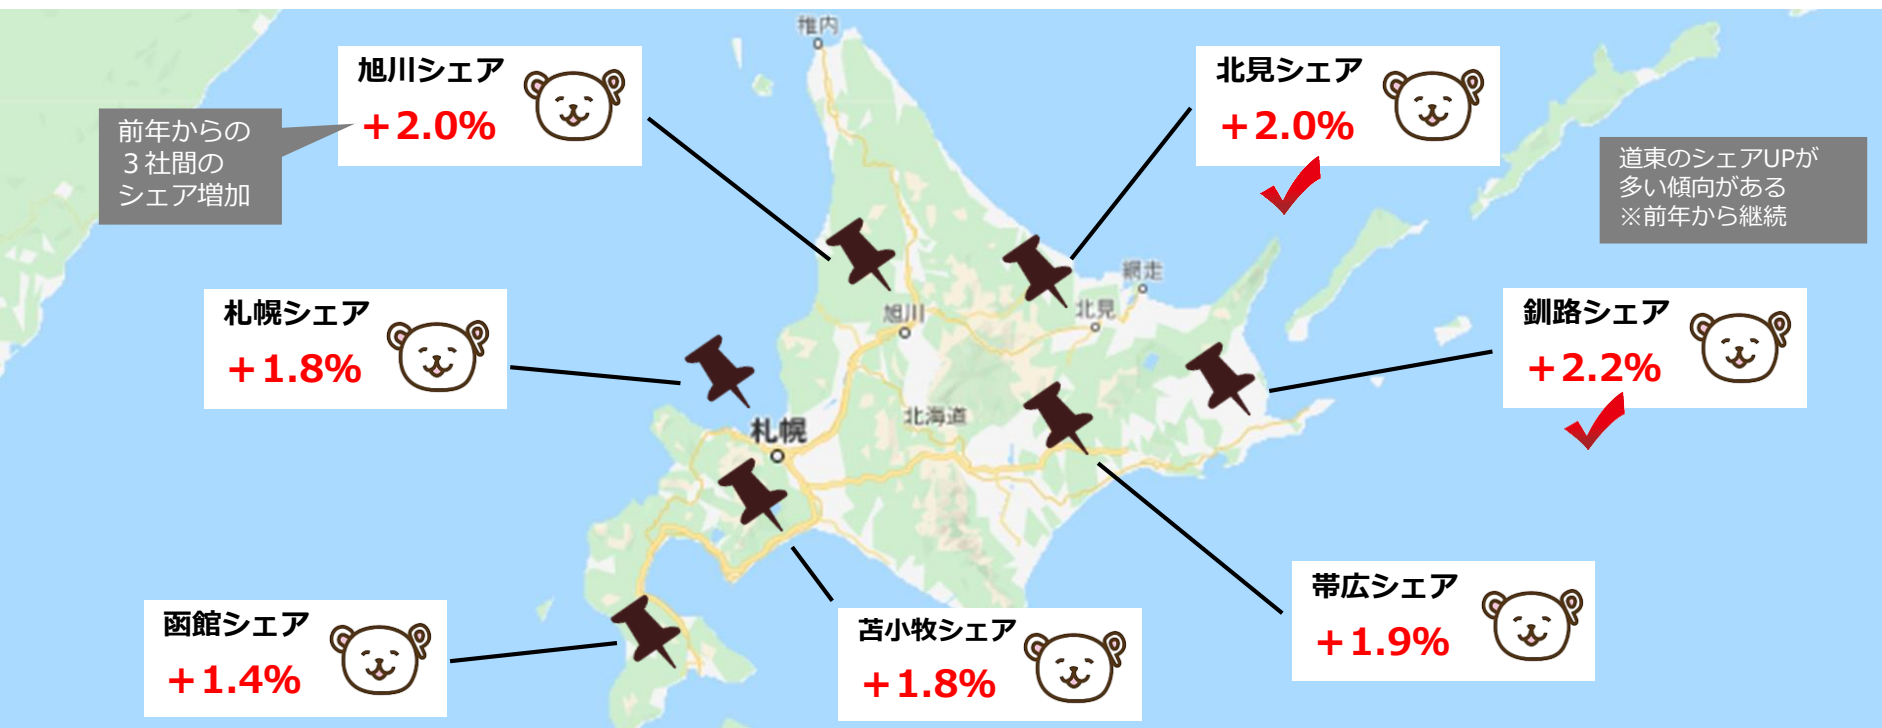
旭川シェア
＋2.0%

前年からの
３社間の
シェア増加

北見シェア
＋2.0%

道東のシェアUPが
多い傾向がある
※前年から継続

稚内

網走

旭川

北見

北海道

札幌

札幌シェア
＋1.8%

釧路シェア
＋2.2%

帯広シェア
＋1.9%

函館シェア
＋1.4%

苫小牧シェア
＋1.8%